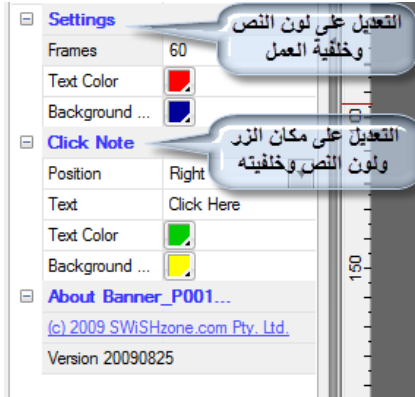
⊟ Settings

التعديل على لون النص وخلفية العمل

| | |
|---|---|
| Frames | 60 |
| Text Color | |
| Background ... | |

⊟ Click Note

التعديل على مكان الزر ولون النص وخلفيته

| | |
|---|---|
| Position | Right |
| Text | Click Here |
| Text Color | |
| Background ... | |

⊟ About Banner_P001...

(c) 2009 SWiSHzone.com Pty. Ltd.

Version 20090825

100

150